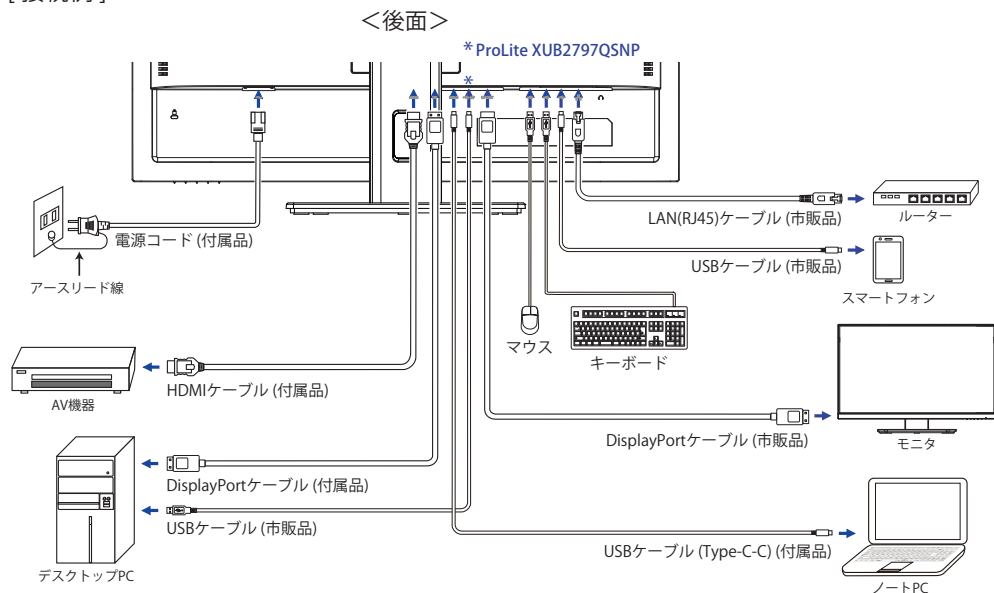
[接続例]

<後面>

* ProLite XUB2797QSNP

*

LAN(RJ45)ケーブル (市販品)

ルーター

電源コード (付属品)

USBケーブル (市販品)

アースリード線

スマートフォン

マウス

キーボード

HDMIケーブル (付属品)

AV機器

DisplayPortケーブル (市販品)

モニタ

DisplayPortケーブル (付属品)

USBケーブル (市販品)

USBケーブル (Type-C-C) (付属品)

デスクトップPC

ノートPC